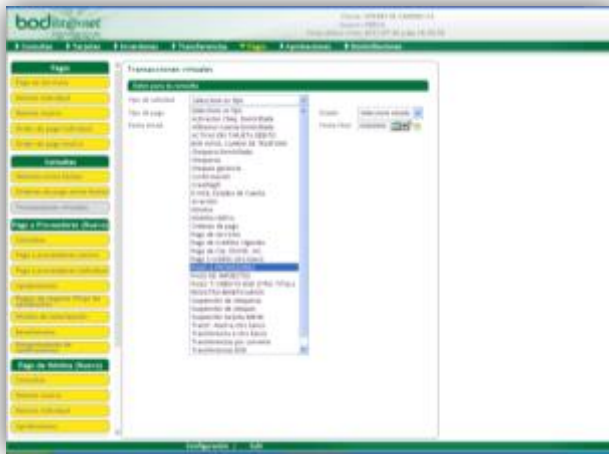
bod

Consultas | Tarjetas | Inversiones | Transferencias | Pagos | Afiliaciones | Domiciliaciones

Pago

Transacciones virtuales

Datos para la consulta

Tipo de solicitud

Tipo de pago

Fecha inicial

Estado

Fecha final

Seleccione un tipo

Consultas

Pago a Proveedores (Nuevo)

Pago de Nómina (Nuevo)

Configuración | Salir